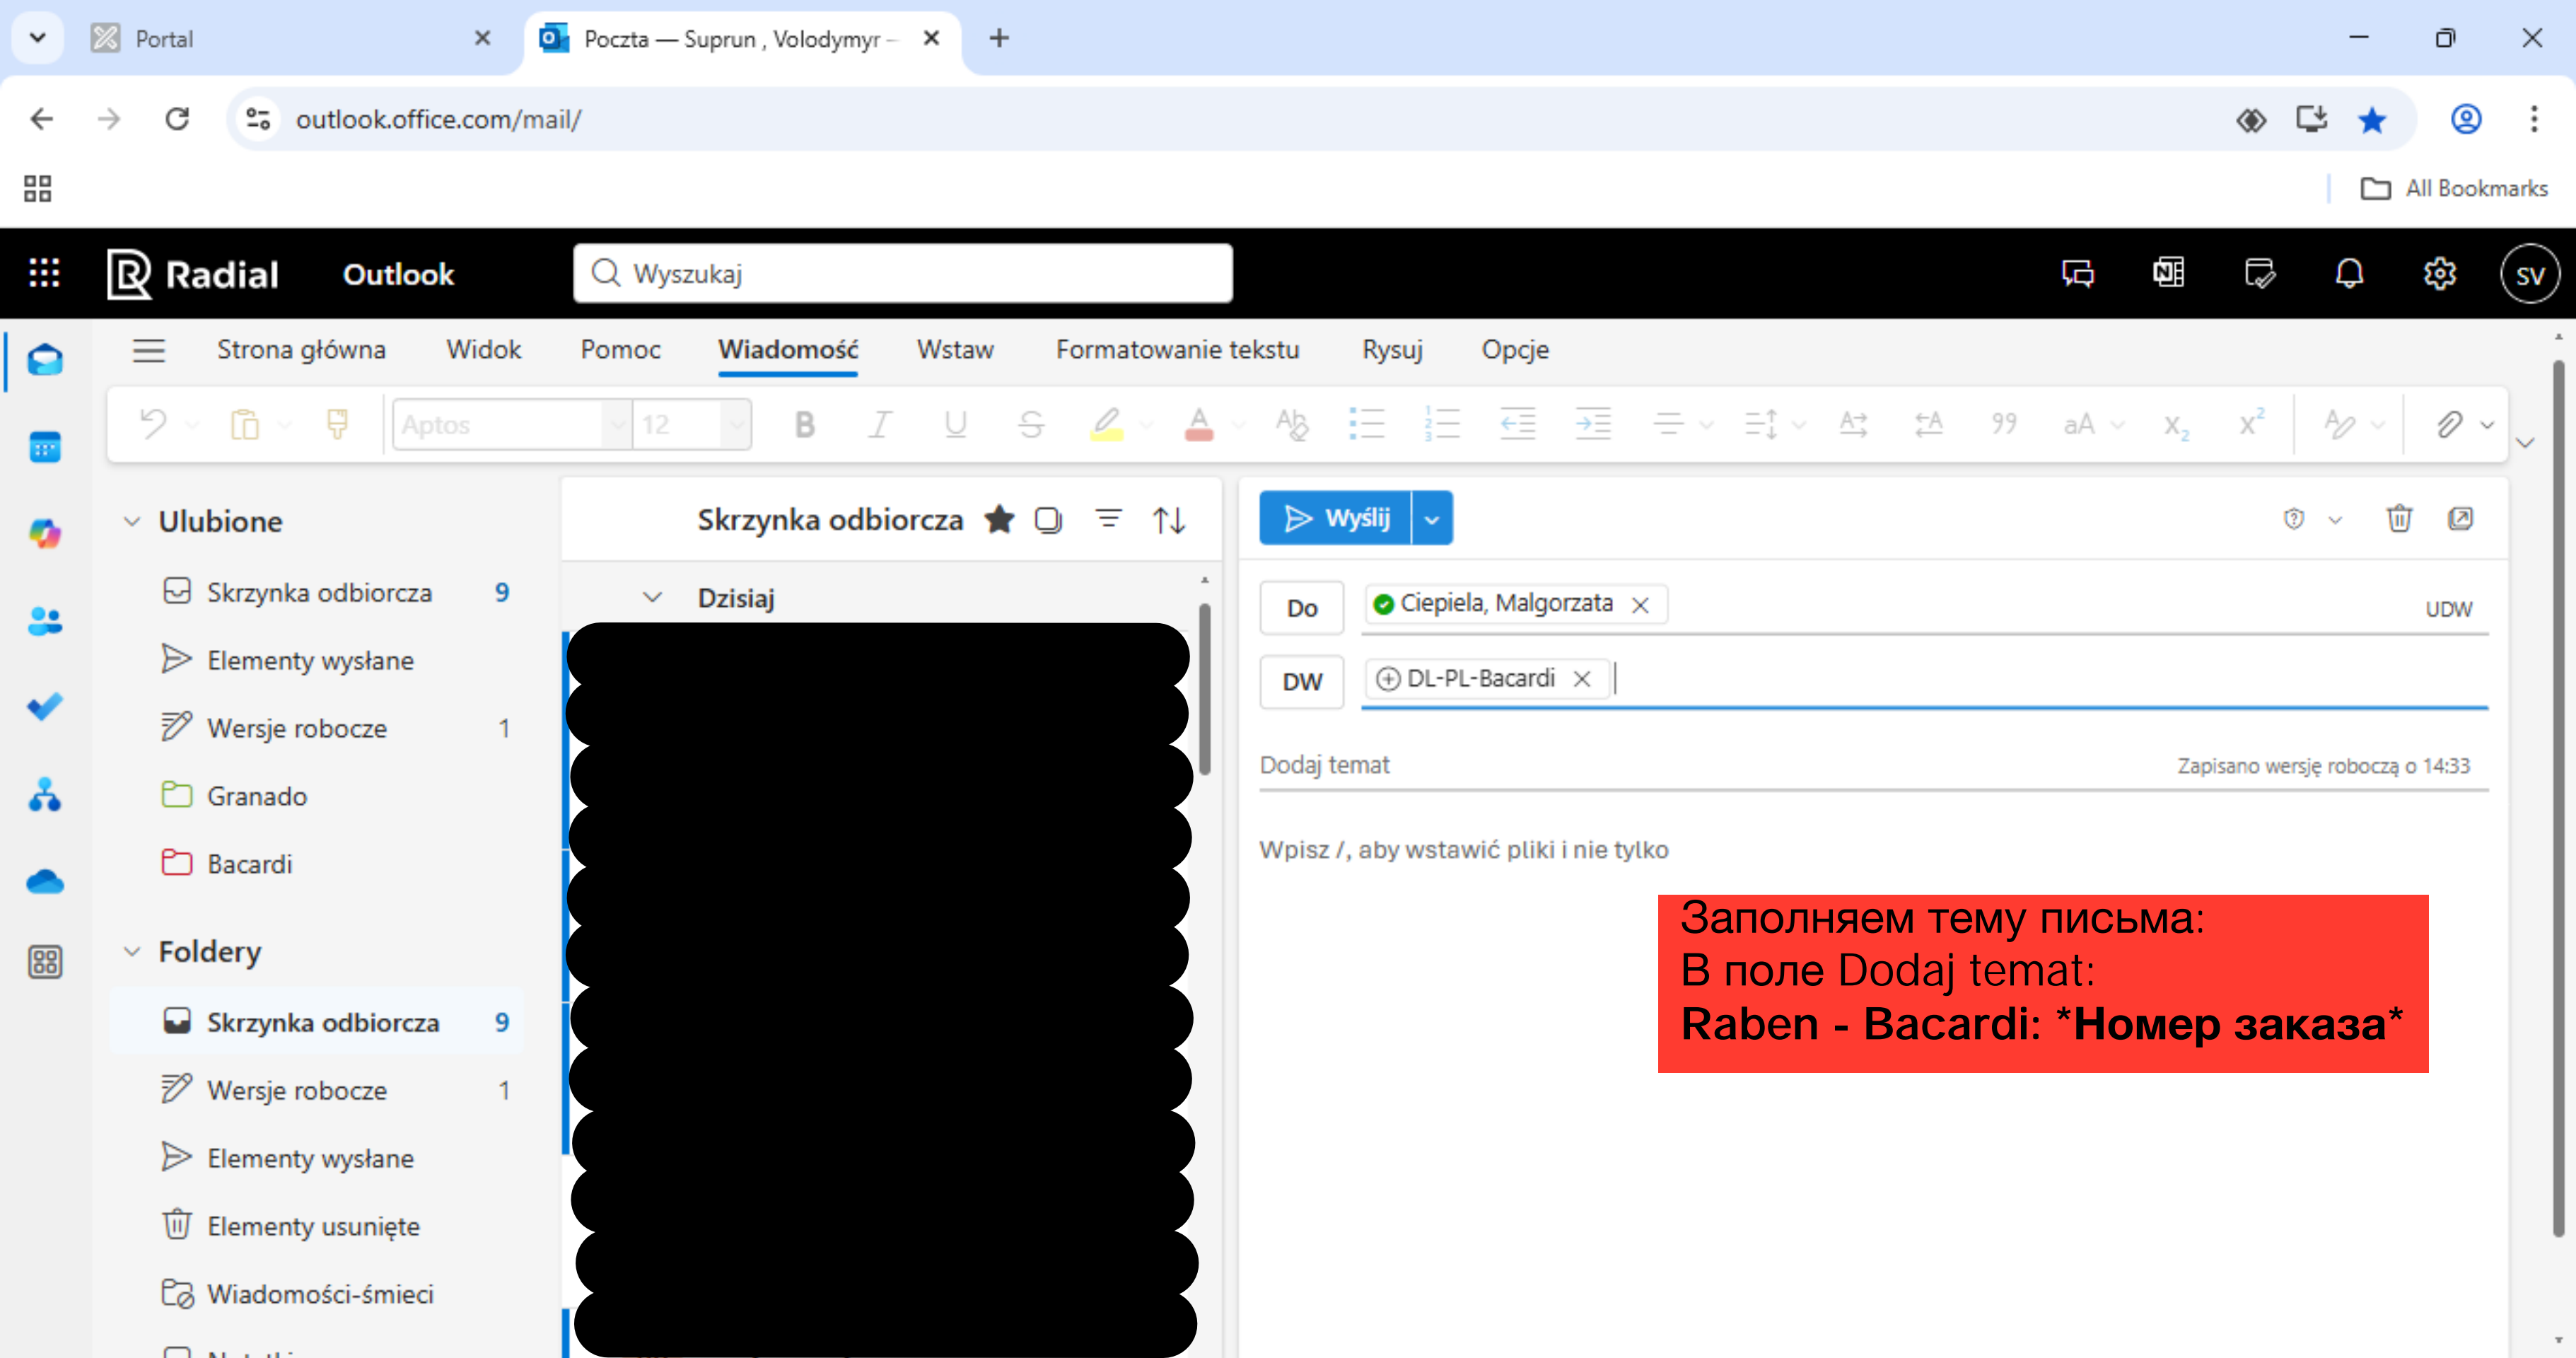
Portal
Poczta — Suprun , Volodymyr –
outlook.office.com/mail/
All Bookmarks
Radial Outlook
Wyszukaj
SV
Strona główna Widok Pomoc Wiadomość Wstaw Formatowanie tekstu Rysuj Opcje
Aptos 12
Ulubione
Skrzynka odbiorcza 9
Elementy wysłane
Wersje robocze 1
Granado
Bacardi
Foldery
Skrzynka odbiorcza 9
Wersje robocze 1
Elementy wysłane
Elementy usunięte
Wiadomości-śmieci
Skrzynka odbiorcza
Dzisiaj
Wyślij
Do Ciepiela, Malgorzata
UDW
DW DL-PL-Bacardi
Dodaj temat
Zapisano wersję roboczą o 14:33
Wpisz /, aby wstawić pliki i nie tylko
Заполняем тему письма:
В поле Dodaj temat:
Raben - Bacardi: *Номер заказа*